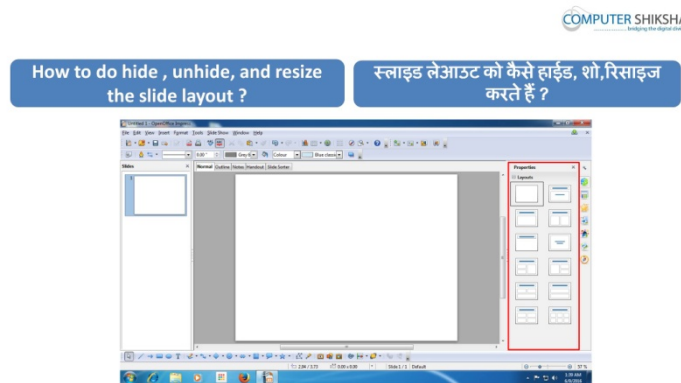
COMPUTER SHIKSHA
bridging the digital divide

How to do hide , unhide, and resize the slide layout ?

स्लाइड लेआउट को कैसे हाईड, शो,रिसाइज करते हैं ?

Untitled 1 - OpenOffice Impress

File Edit View Insert Format Tools Slide Show Window Help

Slides

Normal Outline Notes Handout Slide Sorter

Properties

Layouts

Slide 1 / 1 Default

57 %